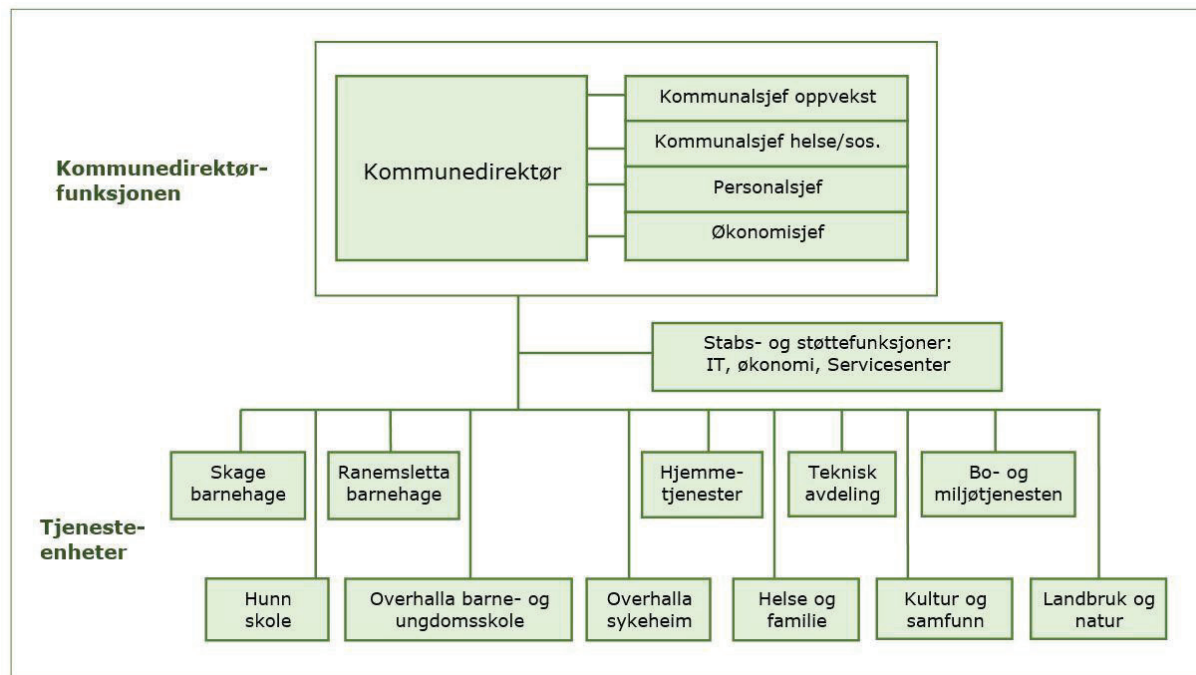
Kommunedirektør-funksjonen

Kommunedirektør

Kommunalsjef oppvekst

Kommunalsjef helse/sos.

Personalsjef

Økonomisjef

Stabs- og støttefunksjoner: IT, økonomi, Servicesenter

Tjeneste-enheter

Skage barnehage

Ranemsletta barnehage

Hjemme-tjenester

Teknisk avdeling

Bo- og miljøtjenesten

Hunn skole

Overhalla barne- og ungdomsskole

Overhalla sykeheim

Helse og familie

Kultur og samfunn

Landbruk og natur